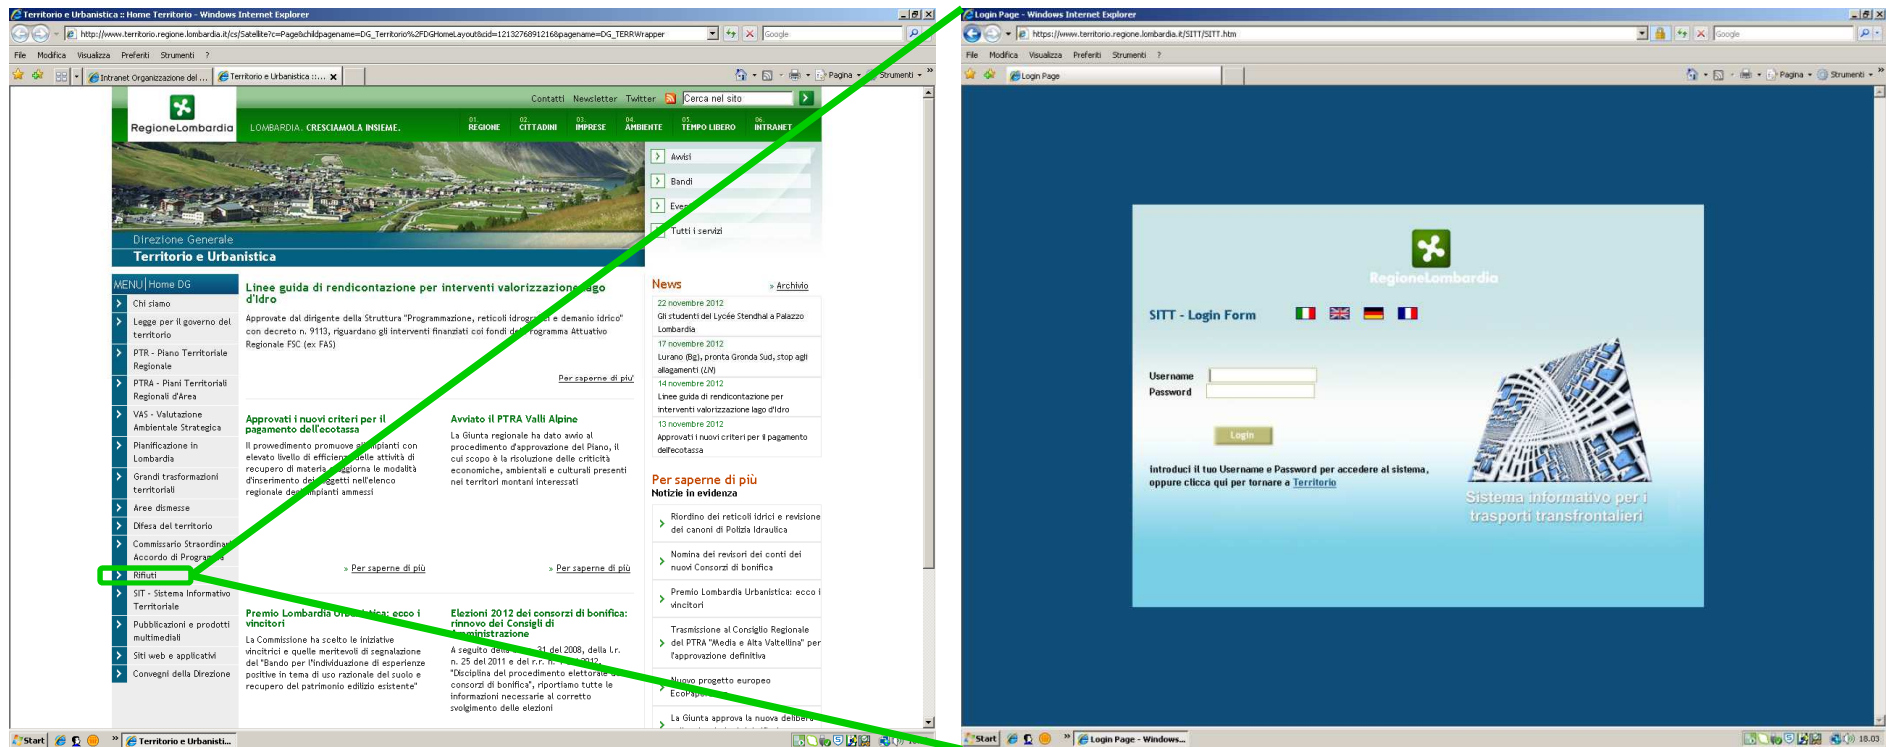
Territorio e Urbanistica :: Home Territorio - Windows Internet Explorer

http://www.territorio.regione.lombardia.it/cs/Satellite?c=Page&childpagename=DG_Territorio%2FDGHomeLayout&cid=1213276891216&pagename=DG_TERRWrapper

Google

File Modifica Visualizza Preferiti Strumenti ?

Intranet Organizzazione del ... Territorio e Urbanistica :...

Pagina Strumenti

Contatti Newsletter Twitter Cerca nel sito

RegioneLombardia

LOMBARDIA. CRESCIAMOLA INSIEME.

01. REGIONE 02. CITTADINI 03. IMPRESE 04. AMBIENTE 05. TEMPO LIBERO 06. INTRANET

Avvisi

Bandi

Even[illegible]

Tutti i servizi

Direzione Generale
Territorio e Urbanistica

MENU | Home DG

Chi siamo

Legge per il governo del territorio

PTR - Piano Territoriale Regionale

PTRA - Piani Territoriali Regionali d'Area

VAS - Valutazione Ambientale Strategica

Pianificazione in Lombardia

Grandi trasformazioni territoriali

Aree dismesse

Difesa del territorio

Commissario Straordina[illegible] Accordo di Program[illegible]

Rifiuti

SIT - Sistema Informativo Territoriale

Pubblicazioni e prodotti multimediali

Siti web e applicativi

Convegni della Direzione

Linee guida di rendicontazione per interventi valorizzazione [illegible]ago d'Idro

Approvate dal dirigente della Struttura "Programmazione, reticoli idrogr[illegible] e demanio idrico" con decreto n. 9113, riguardano gli interventi finanziati coi fondi de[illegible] programma Attuativo Regionale FSC (ex FAS)

Per saperne di più

Approvati i nuovi criteri per il pagamento dell'ecotassa

Il provvedimento promuove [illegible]pianti con elevato livello di efficien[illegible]elle attività di recupero di materia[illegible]giorna le modalità d'inserimento de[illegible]getti nell'elenco regionale de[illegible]pianti ammessi

Per saperne di più

Avviato il PTRA Valli Alpine

La Giunta regionale ha dato avvio al procedimento d'approvazione del Piano, il cui scopo è la risoluzione delle criticità economiche, ambientali e culturali presenti nei territori montani interessati

Per saperne di più

Premio Lombardia Ur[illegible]tica: ecco i vincitori

La Commissione ha scelto le iniziative vincitrici e quelle meritevoli di segnalazione del "Bando per l'individuazione di esperienze positive in tema di uso razionale del suolo e recupero del patrimonio edilizio esistente"

Elezioni 2012 dei consorzi di bonifica: rinnovo dei Consigli di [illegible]ministrazione

A seguito della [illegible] 31 del 2008, della l.r. n. 25 del 2011 e del r.r. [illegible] 2012 "Disciplina del procedimento elettorale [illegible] consorzi di bonifica", riportiamo tutte le informazioni necessarie al corretto svolgimento delle elezioni

News

Archivio

22 novembre 2012
Gli studenti del Lycée Stendhal a Palazzo Lombardia

17 novembre 2012
Lurano (Bg), pronta Gronda Sud, stop agli allagamenti (LN)

14 novembre 2012
Linee guida di rendicontazione per interventi valorizzazione lago d'Idro

13 novembre 2012
Approvati i nuovi criteri per il pagamento dell'ecotassa

Per saperne di più
Notizie in evidenza

Riordino dei reticoli idrici e revisione dei canoni di Polizia Idraulica

Nomina dei revisori dei conti dei nuovi Consorzi di bonifica

Premio Lombardia Urbanistica: ecco i vincitori

Trasmissione al Consiglio Regionale del PTRA "Media e Alta Valtellina" per l'approvazione definitiva

Nuovo progetto europeo EcoAp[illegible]

La Giunta approva la nuova delibera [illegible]

Start Territorio e Urbanisti...

Login Page - Windows Internet Explorer

https://www.territorio.regione.lombardia.it/SITT/SITT.htm

Google

File Modifica Visualizza Preferiti Strumenti ?

Login Page

Pagina Strumenti

RegioneLombardia

SITT - Login Form

Username
Password

Login

Introduci il tuo Username e Password per accedere al sistema, oppure clicca qui per tornare a Territorio

Sistema informativo per i trasporti transfrontalieri

Start Login Page - Windows...

18.03